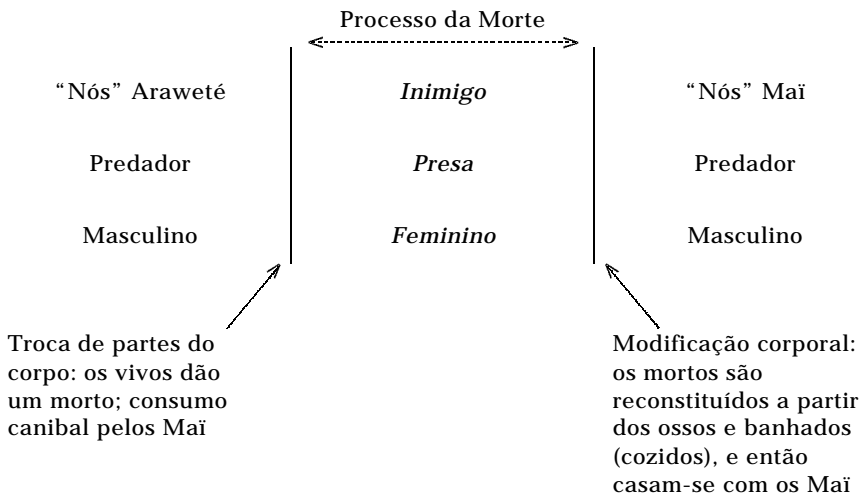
Processo da Morte

"Nós" Araweté

Predador

Masculino

*Inimigo*

*Presa*

*Feminino*

"Nós" Maï

Predador

Masculino

Troca de partes do corpo: os vivos dão um morto; consumo canibal pelos Maï

Modificação corporal: os mortos são reconstituídos a partir dos ossos e banhados (cozidos), e então casam-se com os Maï